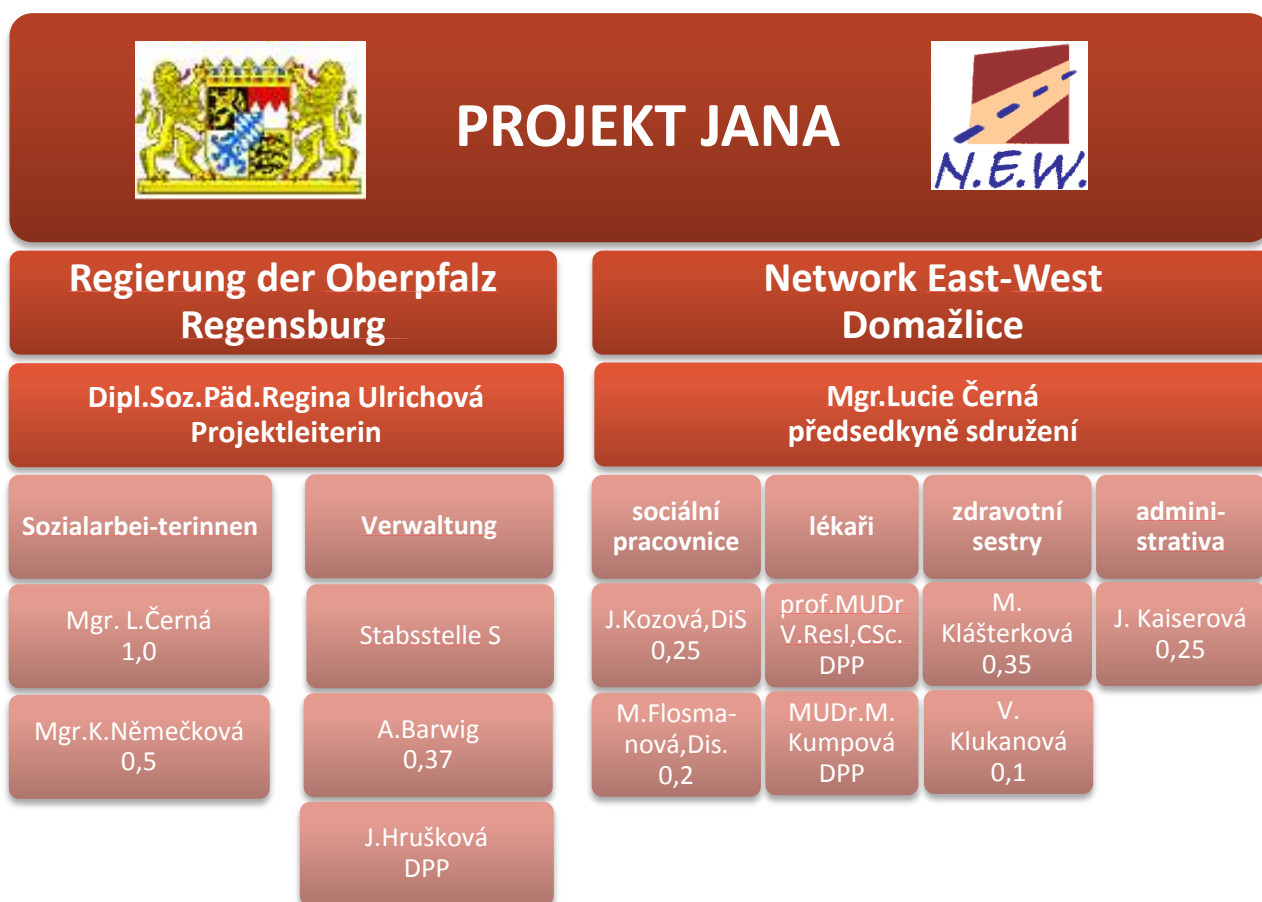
PROJEKT JANA

N.E.W.

Regierung der Oberpfalz Regensburg

Network East-West Domažlice

Dipl.Soz.Päd.Regina Ulrichová Projektleiterin

Mgr.Lucie Černá předsedkyně sdružení

Sozialarbei-terinnen

Mgr. L.Černá 1,0

Mgr.K.Němečková 0,5

Verwaltung

Stabsstelle S

A.Barwig 0,37

J.Hrušková DPP

sociální pracovnice

J.Kozová,DiS 0,25

M.Flosmanová,Dis. 0,2

lékaři

prof.MUDr V.Resl,CSc. DPP

MUDr.M. Kumpová DPP

zdravotní sestry

M. Klášterková 0,35

V. Klukanová 0,1

administrativa

J. Kaiserová 0,25